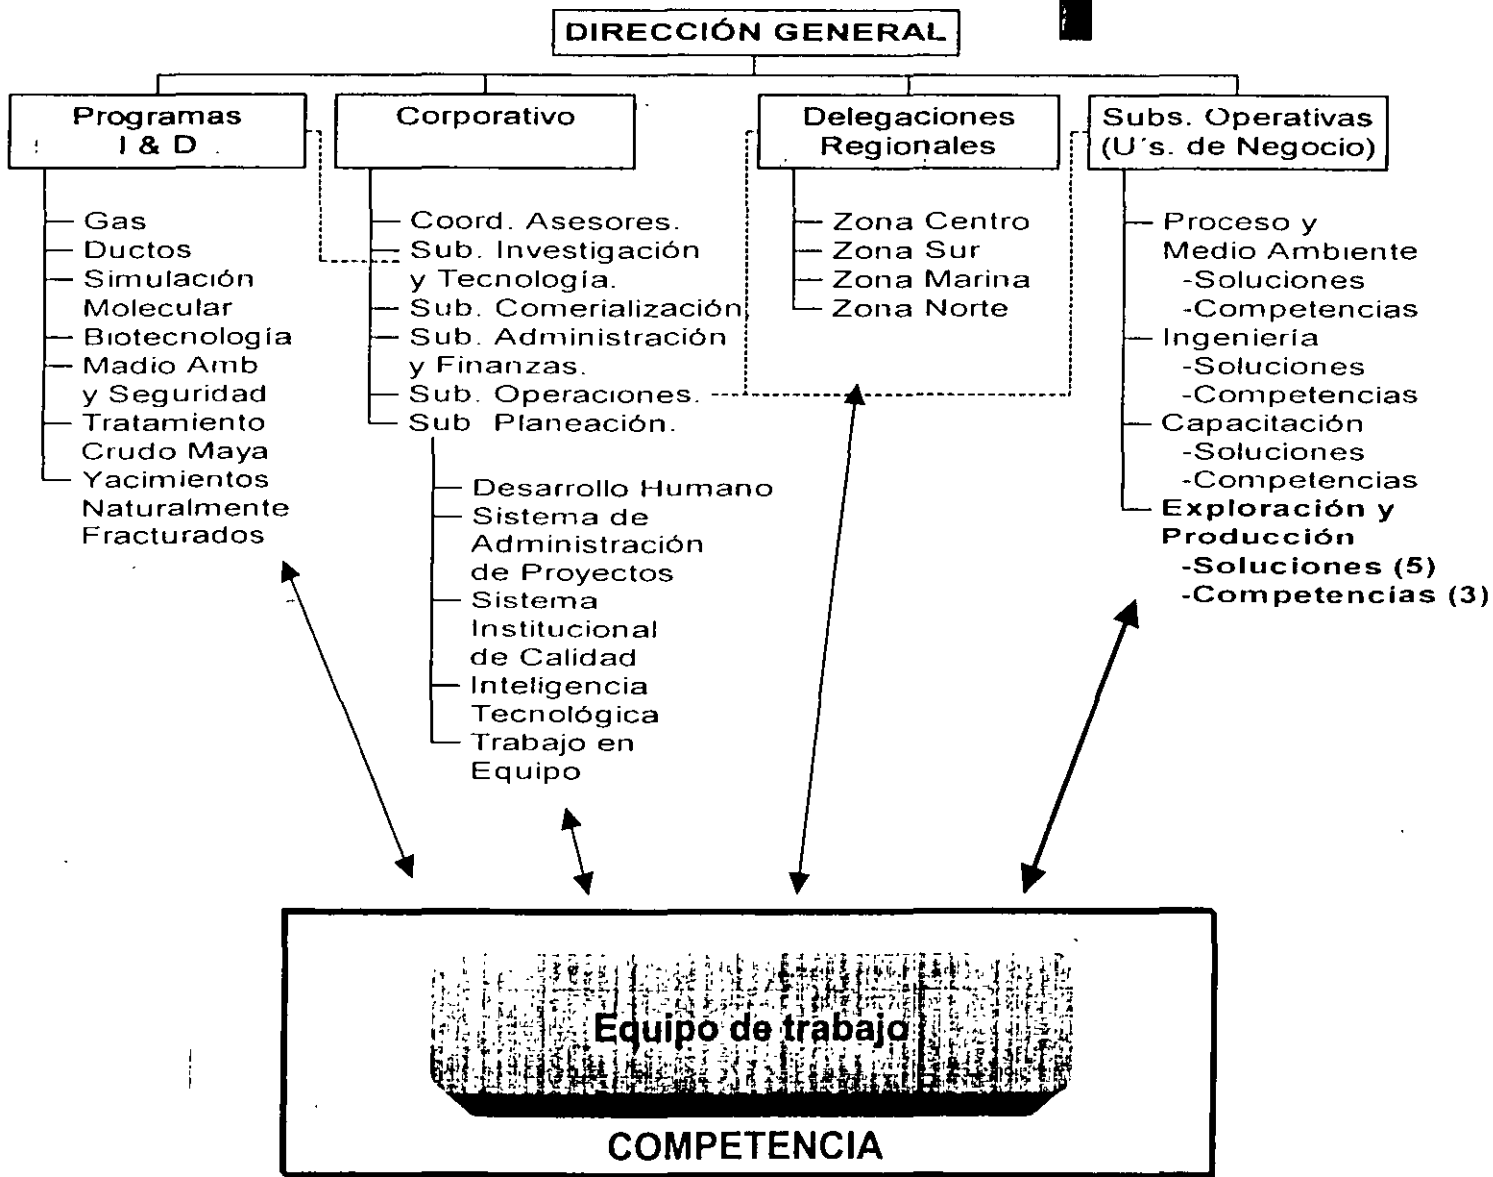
DIRECCIÓN GENERAL

Programas I & D

Gas
Ductos
Simulación Molecular
Biotecnología
Madio Amb y Seguridad
Tratamiento Crudo Maya
Yacimientos Naturalmente Fracturados

Corporativo

Coord. Asesores.
Sub. Investigación y Tecnología.
Sub. Comerialización
Sub. Administración y Finanzas.
Sub. Operaciones.
Sub Planeación.

Desarrollo Humano
Sistema de Administración de Proyectos
Sistema Institucional de Calidad
Inteligencia Tecnológica
Trabajo en Equipo

Delegaciones Regionales

Zona Centro
Zona Sur
Zona Marina
Zona Norte

Subs. Operativas (U's. de Negocio)

Proceso y Medio Ambiente
-Soluciones
-Competencias
Ingeniería
-Soluciones
-Competencias
Capacitación
-Soluciones
-Competencias
Exploración y Producción
-Soluciones (5)
-Competencias (3)

Equipo de trabajo

COMPETENCIA